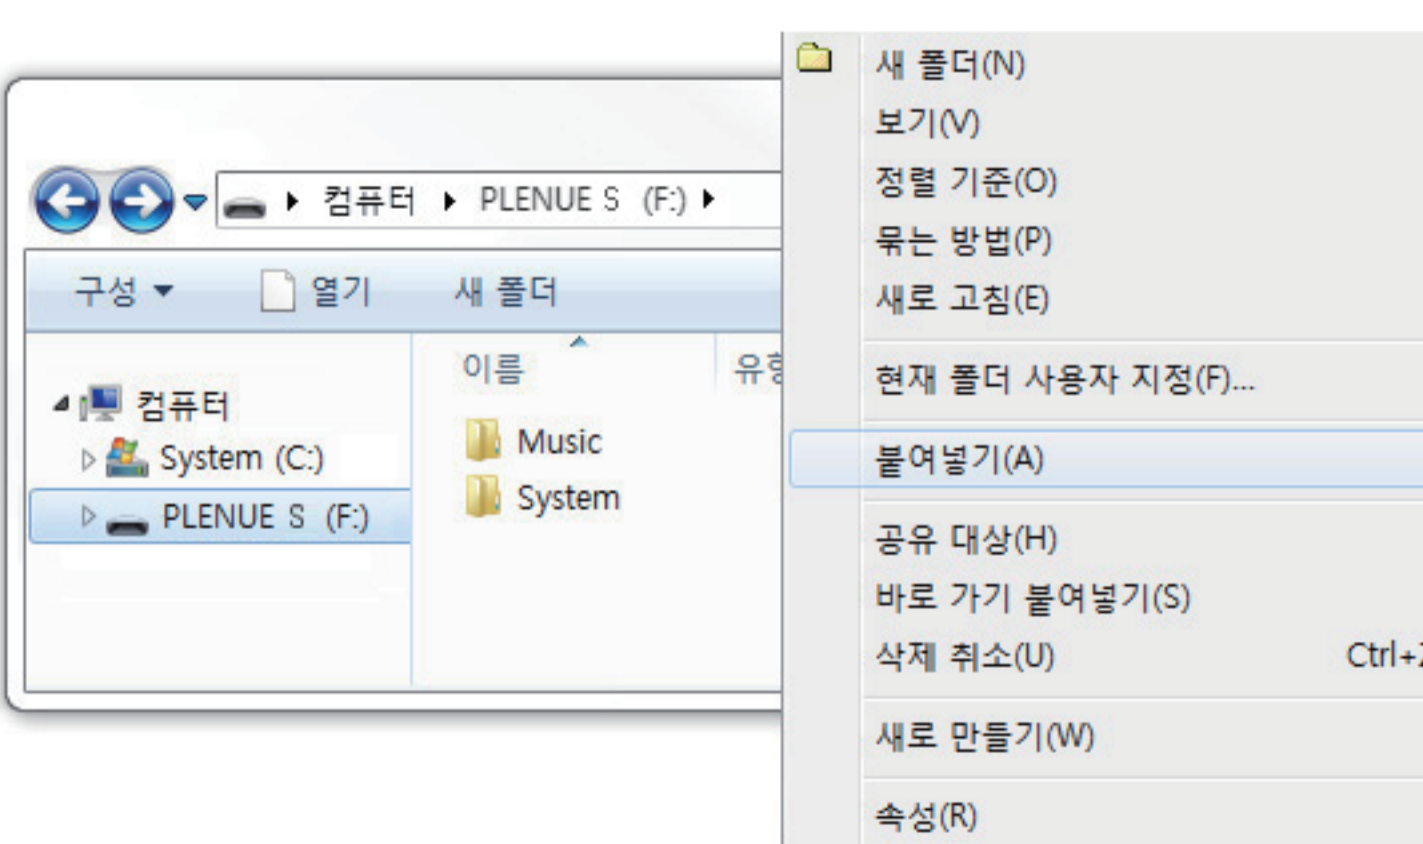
컴퓨터 ▸ PLENUE S (F:) ▸

구성 ▾ 열기 새 폴더

컴퓨터
System (C:)
PLENUE S (F:)

이름 유형
Music
System

새 폴더(N)
보기(V)
정렬 기준(O)
묶는 방법(P)
새로 고침(E)
현재 폴더 사용자 지정(F)...
붙여넣기(A)
공유 대상(H)
바로 가기 붙여넣기(S)
삭제 취소(U) Ctrl+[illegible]
새로 만들기(W)
속성(R)